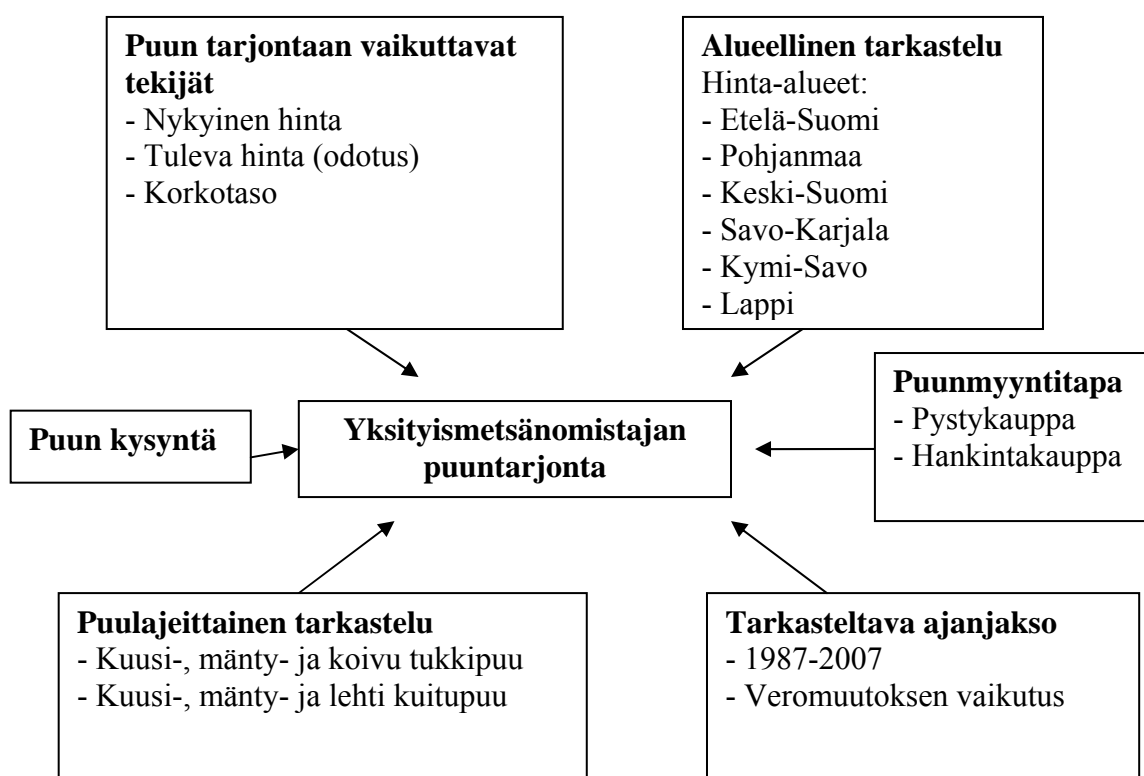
**Puun tarjontaan vaikuttavat tekijät**
- Nykyinen hinta
- Tuleva hinta (odotus)
- Korkotaso

**Alueellinen tarkastelu**
Hinta-alueet:
- Etelä-Suomi
- Pohjanmaa
- Keski-Suomi
- Savo-Karjala
- Kymi-Savo
- Lappi

**Puun kysyntä**

**Yksityismetsänomistajan puuntarjonta**

**Puunmyyntitapa**
- Pystykauppa
- Hankintakauppa

**Puulajeittainen tarkastelu**
- Kuusi-, mänty- ja koivu tukkipuu
- Kuusi-, mänty- ja lehti kuitupuu

**Tarkasteltava ajanjakso**
- 1987-2007
- Veromuutoksen vaikutus